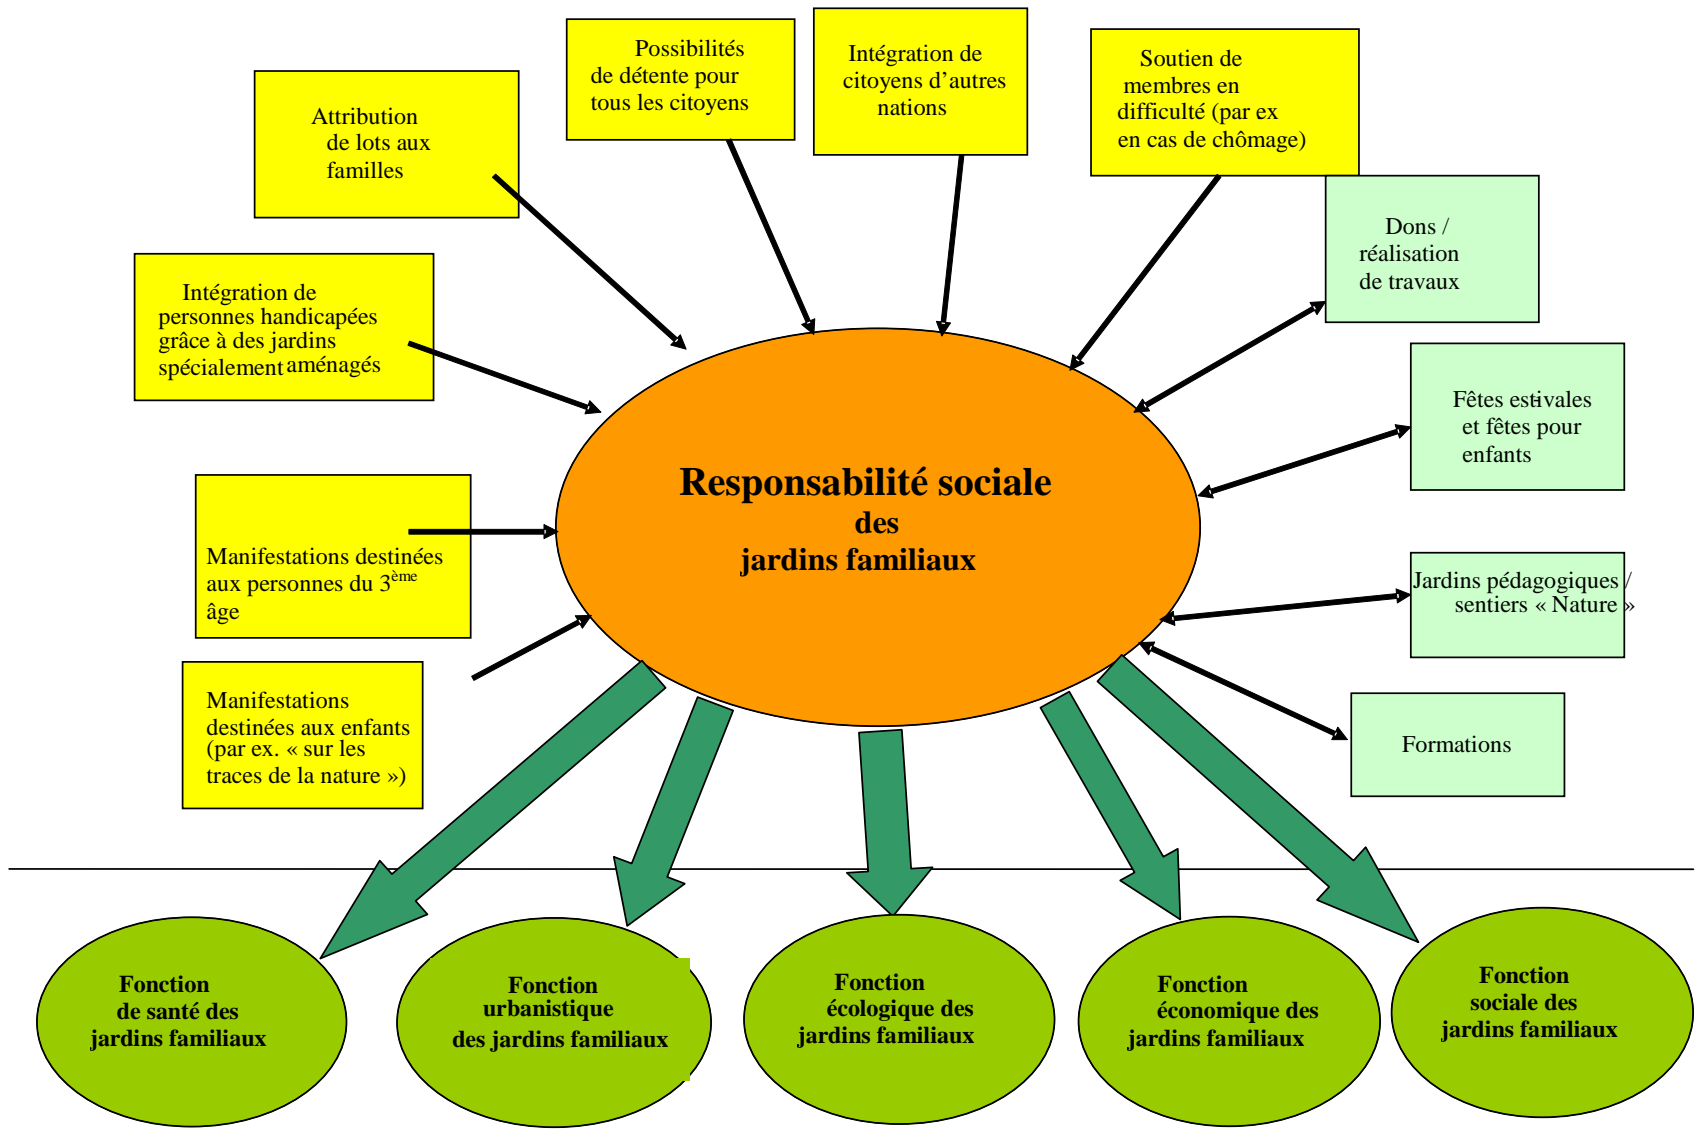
Attribution de lots aux familles

Possibilités de détente pour tous les citoyens

Intégration de citoyens d'autres nations

Soutien de membres en difficulté (par ex en cas de chômage)

Dons / réalisation de travaux

Intégration de personnes handicapées grâce à des jardins spécialement aménagés

Fêtes estivales et fêtes pour enfants

Responsabilité sociale des jardins familiaux

Manifestations destinées aux personnes du $3^{ème}$ âge

Jardins pédagogiques / sentiers « Nature »

Manifestations destinées aux enfants (par ex. « sur les traces de la nature »)

Formations

Fonction de santé des jardins familiaux

Fonction urbanistique des jardins familiaux

Fonction écologique des jardins familiaux

Fonction économique des jardins familiaux

Fonction sociale des jardins familiaux